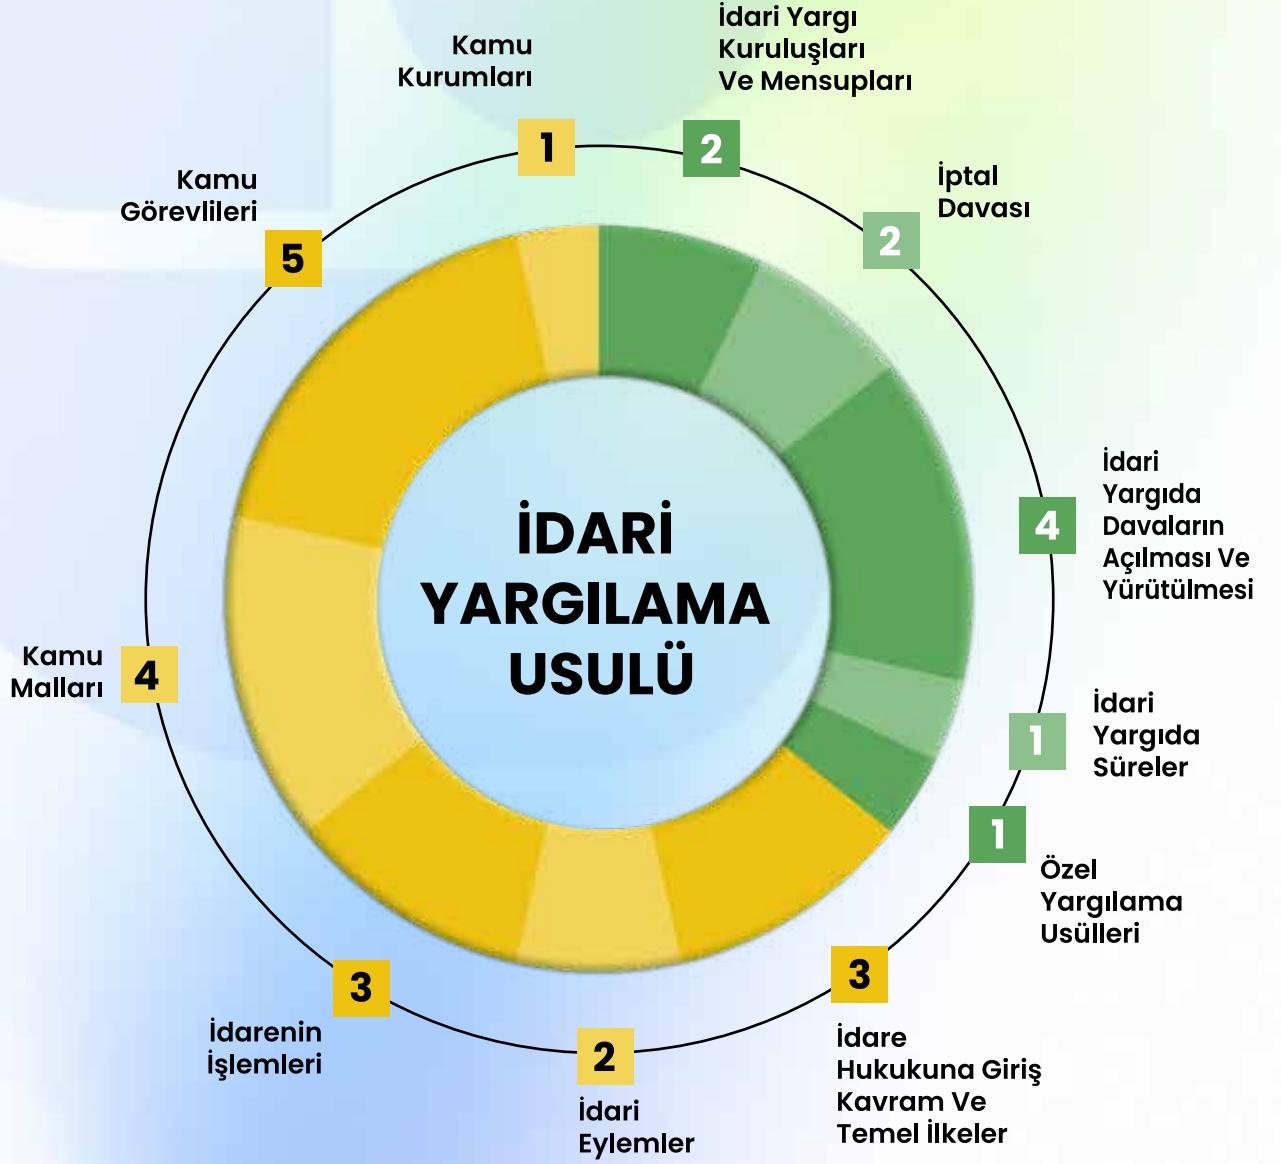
İDARİ YARGILAMA USULÜ

Kamu Kurumları
1

İdari Yargı Kuruluşları Ve Mensupları
2

İptal Davası
2

İdari Yargıda Davaların Açılması Ve Yürütülmesi
4

İdari Yargıda Süreler
1

Özel Yargılama Usülleri
1

İdare Hukukuna Giriş Kavram Ve Temel İlkeler
3

İdari Eylemler
2

İdarenin İşlemleri
3

Kamu Malları
4

Kamu Görevlileri
5